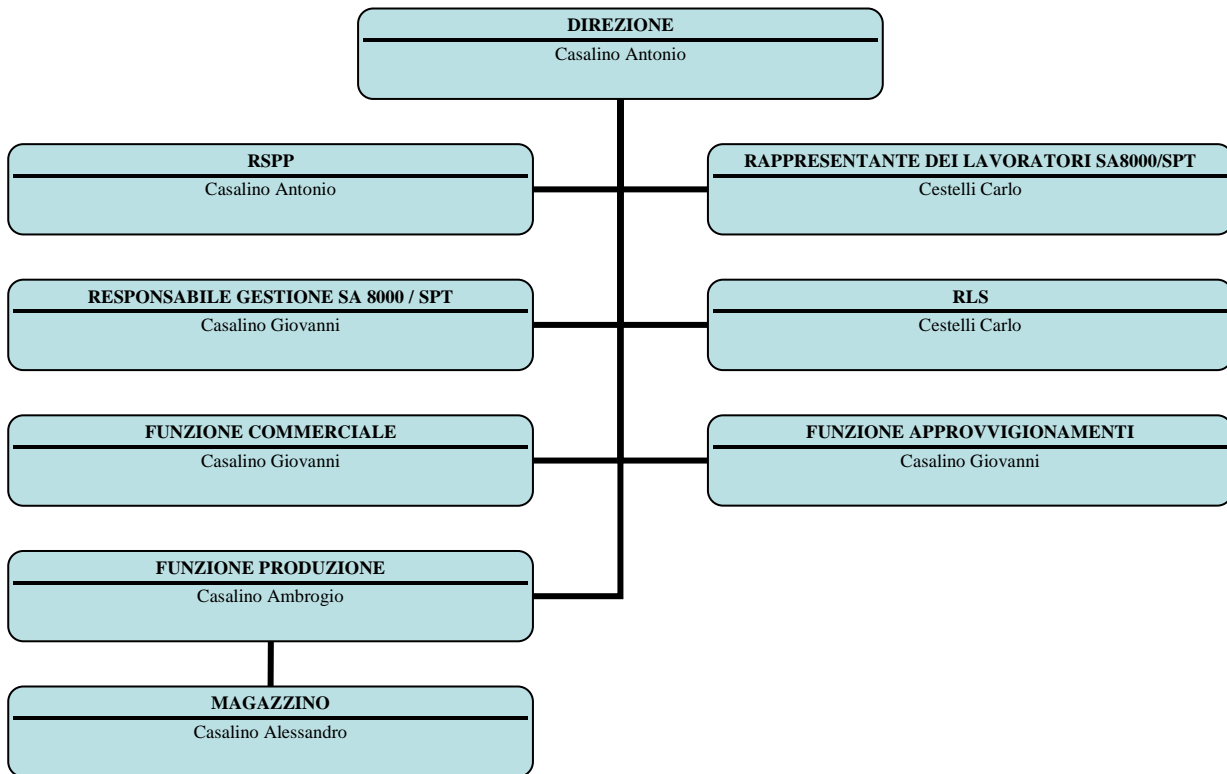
DIREZIONE
Casalino Antonio

RSPP
Casalino Antonio

RAPPRESENTANTE DEI LAVORATORI SA8000/SPT
Cestelli Carlo

RESPONSABILE GESTIONE SA 8000 / SPT
Casalino Giovanni

RLS
Cestelli Carlo

FUNZIONE COMMERCIALE
Casalino Giovanni

FUNZIONE APPROVVIGIONAMENTI
Casalino Giovanni

FUNZIONE PRODUZIONE
Casalino Ambrogio

MAGAZZINO
Casalino Alessandro